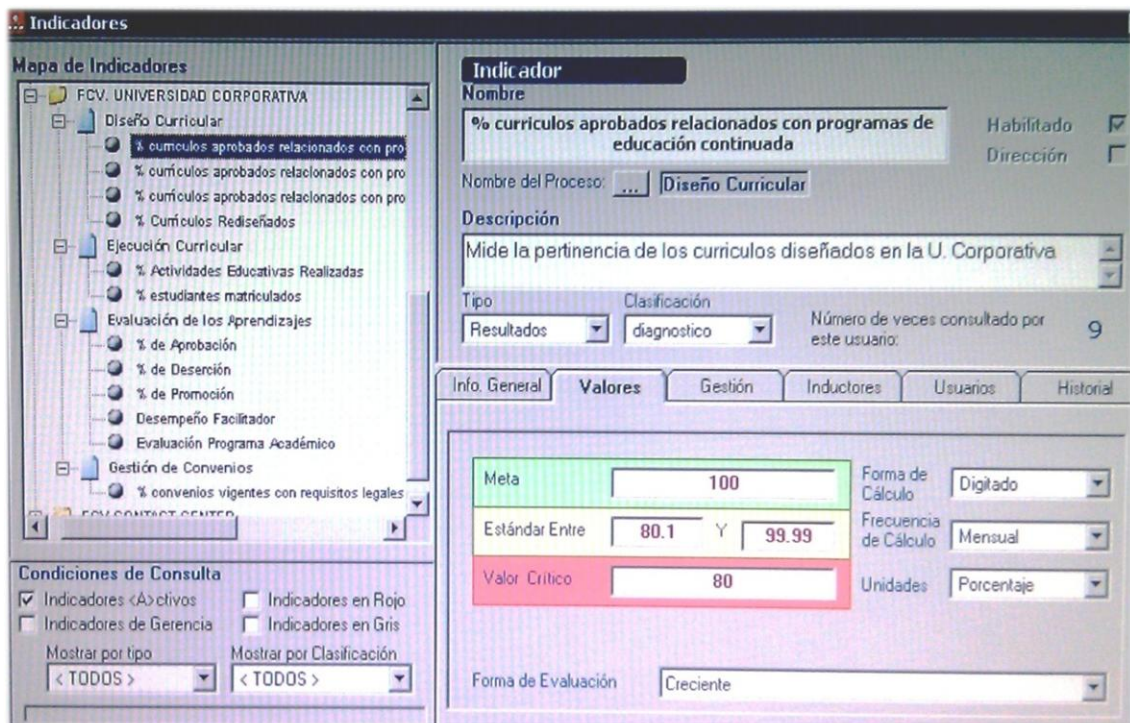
Indicadores

Mapa de Indicadores

FCV. UNIVERSIDAD CORPORATIVA
Diseño Curricular
% curriculos aprobados relacionados con pro
% curriculos aprobados relacionados con pro
% curriculos aprobados relacionados con pro
% Curriculos Rediseñados
Ejecución Curricular
% Actividades Educativas Realizadas
% estudiantes matriculados
Evaluación de los Aprendizajes
% de Aprobación
% de Deserción
% de Promoción
Desempeño Facilitador
Evaluación Programa Académico
Gestión de Convenios
% convenios vigentes con requisitos legales
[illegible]

Condiciones de Consulta
Indicadores <A>ctivos
Indicadores en Rojo
Indicadores de Gerencia
Indicadores en Gris
Mostrar por tipo
< TODOS >
Mostrar por Clasificación
< TODOS >

Indicador
Nombre
% curriculos aprobados relacionados con programas de educación continuada
Habilitado
Dirección
Nombre del Proceso: ... Diseño Curricular
Descripción
Mide la pertinencia de los curriculos diseñados en la U. Corporativa
Tipo
Resultados
Clasificación
diagnostico
Número de veces consultado por este usuario:
9

Info. General
Valores
Gestión
Inductores
Usuarios
Historial

| Meta | 100 |
|---|---|
| Estándar Entre | 80.1 Y 99.99 |
| Valor Crítico | 80 |

Forma de Cálculo
Digitado
Frecuencia de Cálculo
Mensual
Unidades
Porcentaje

Forma de Evaluación
Creciente